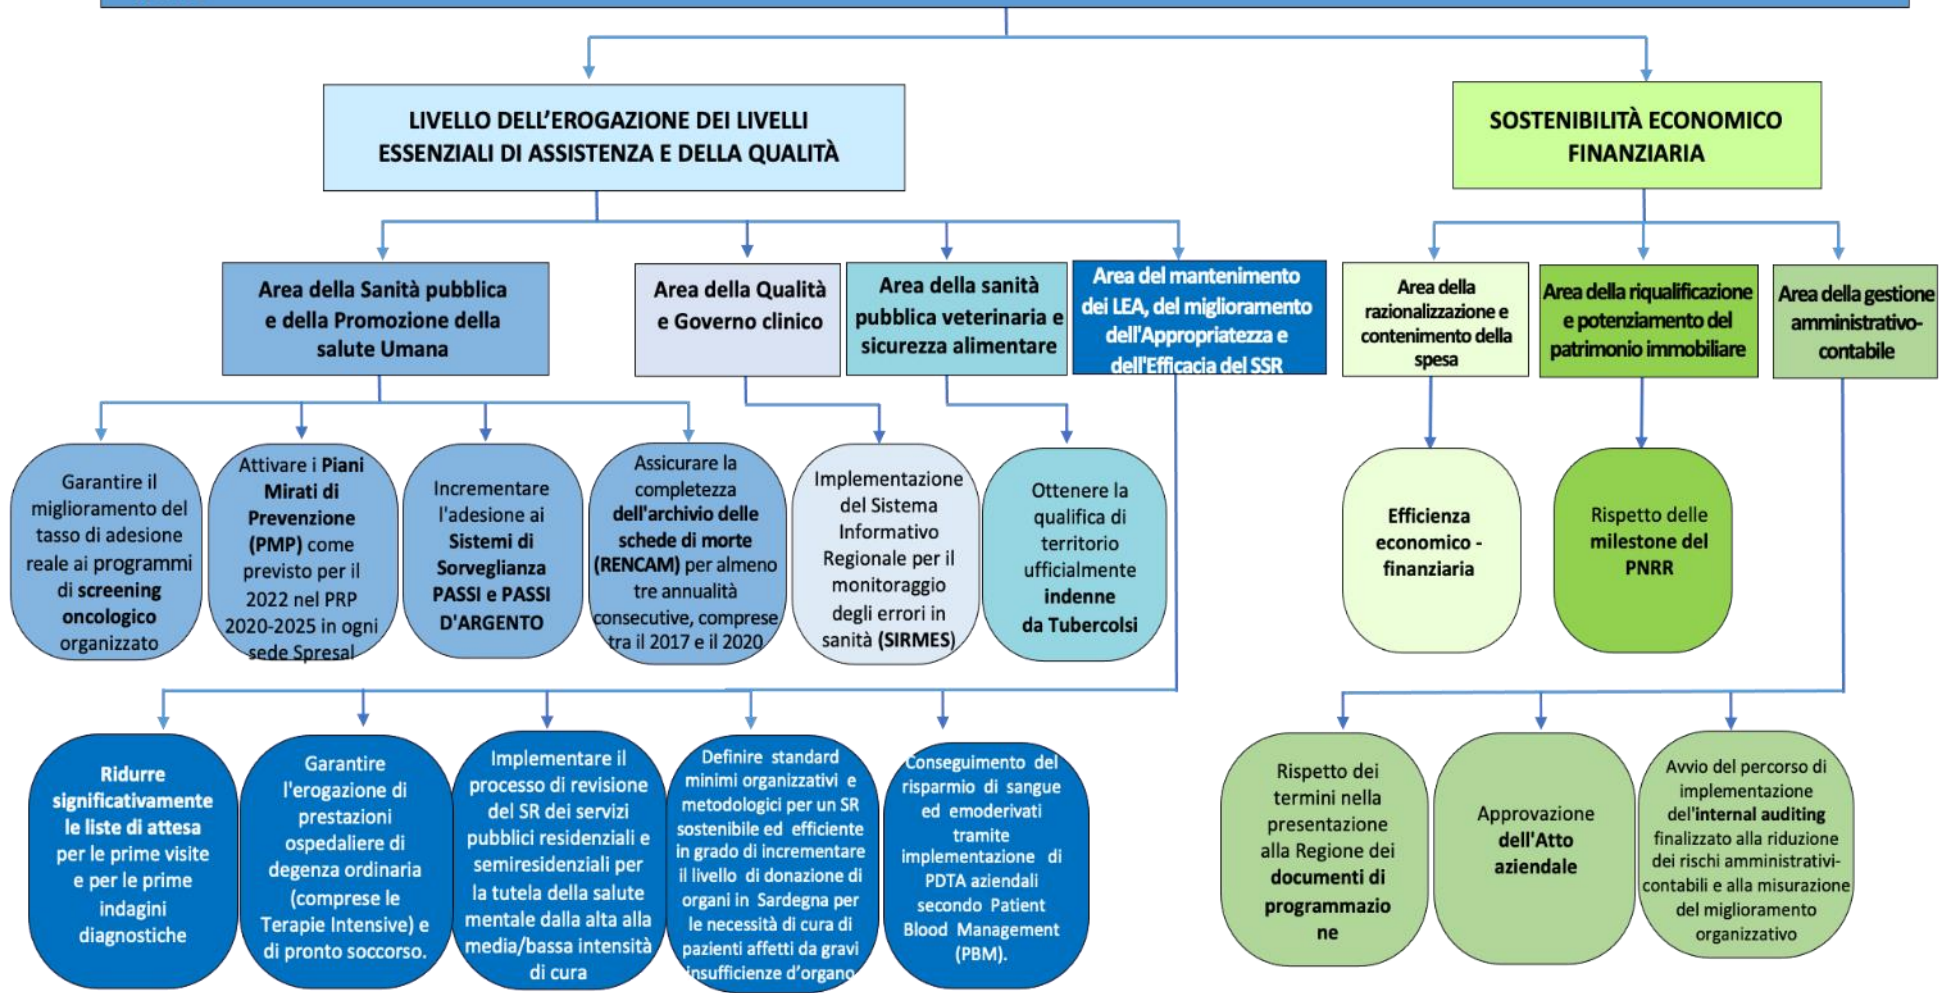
LIVELLO DELL'EROGAZIONE DEI LIVELLI ESSENZIALI DI ASSISTENZA E DELLA QUALITÀ

SOSTENIBILITÀ ECONOMICO FINANZIARIA

Area della Sanità pubblica e della Promozione della salute Umana

Area della Qualità e Governo clinico

Area della sanità pubblica veterinaria e sicurezza alimentare

Area del mantenimento dei LEA, del miglioramento dell'Appropriatezza e dell'Efficacia del SSR

Area della razionalizzazione e contenimento della spesa

Area della riqualificazione e potenziamento del patrimonio immobiliare

Area della gestione amministrativo-contabile

Garantire il miglioramento del tasso di adesione reale ai programmi di screening oncologico organizzato

Attivare i Piani Mirati di Prevenzione (PMP) come previsto per il 2022 nel PRP 2020-2025 in ogni sede Spresal

Incrementare l'adesione ai Sistemi di Sorveglianza PASSI e PASSI D'ARGENTO

Assicurare la completezza dell'archivio delle schede di morte (RENCAM) per almeno tre annualità consecutive, comprese tra il 2017 e il 2020

Implementazione del Sistema Informativo Regionale per il monitoraggio degli errori in sanità (SIRMES)

Ottenere la qualifica di territorio ufficialmente indenne da Tubercolsi

Efficienza economico - finanziaria

Rispetto delle milestone del PNRR

Ridurre significativamente le liste di attesa per le prime visite e per le prime indagini diagnostiche

Garantire l'erogazione di prestazioni ospedaliere di degenza ordinaria (comprese le Terapie Intensive) e di pronto soccorso.

Implementare il processo di revisione del SR dei servizi pubblici residenziali e semiresidenziali per la tutela della salute mentale dalla alta alla media/bassa intensità di cura

Definire standard minimi organizzativi e metodologici per un SR sostenibile ed efficiente in grado di incrementare il livello di donazione di organi in Sardegna per le necessità di cura di pazienti affetti da gravi insufficienze d'organo

Conseguimento del risparmio di sangue ed emoderivati tramite implementazione di PDTA aziendali secondo Patient Blood Management (PBM).

Rispetto dei termini nella presentazione alla Regione dei documenti di programmazione

Approvazione dell'Atto aziendale

Avvio del percorso di implementazione dell'internal auditing finalizzato alla riduzione dei rischi amministrativi-contabili e alla misurazione del miglioramento organizzativo